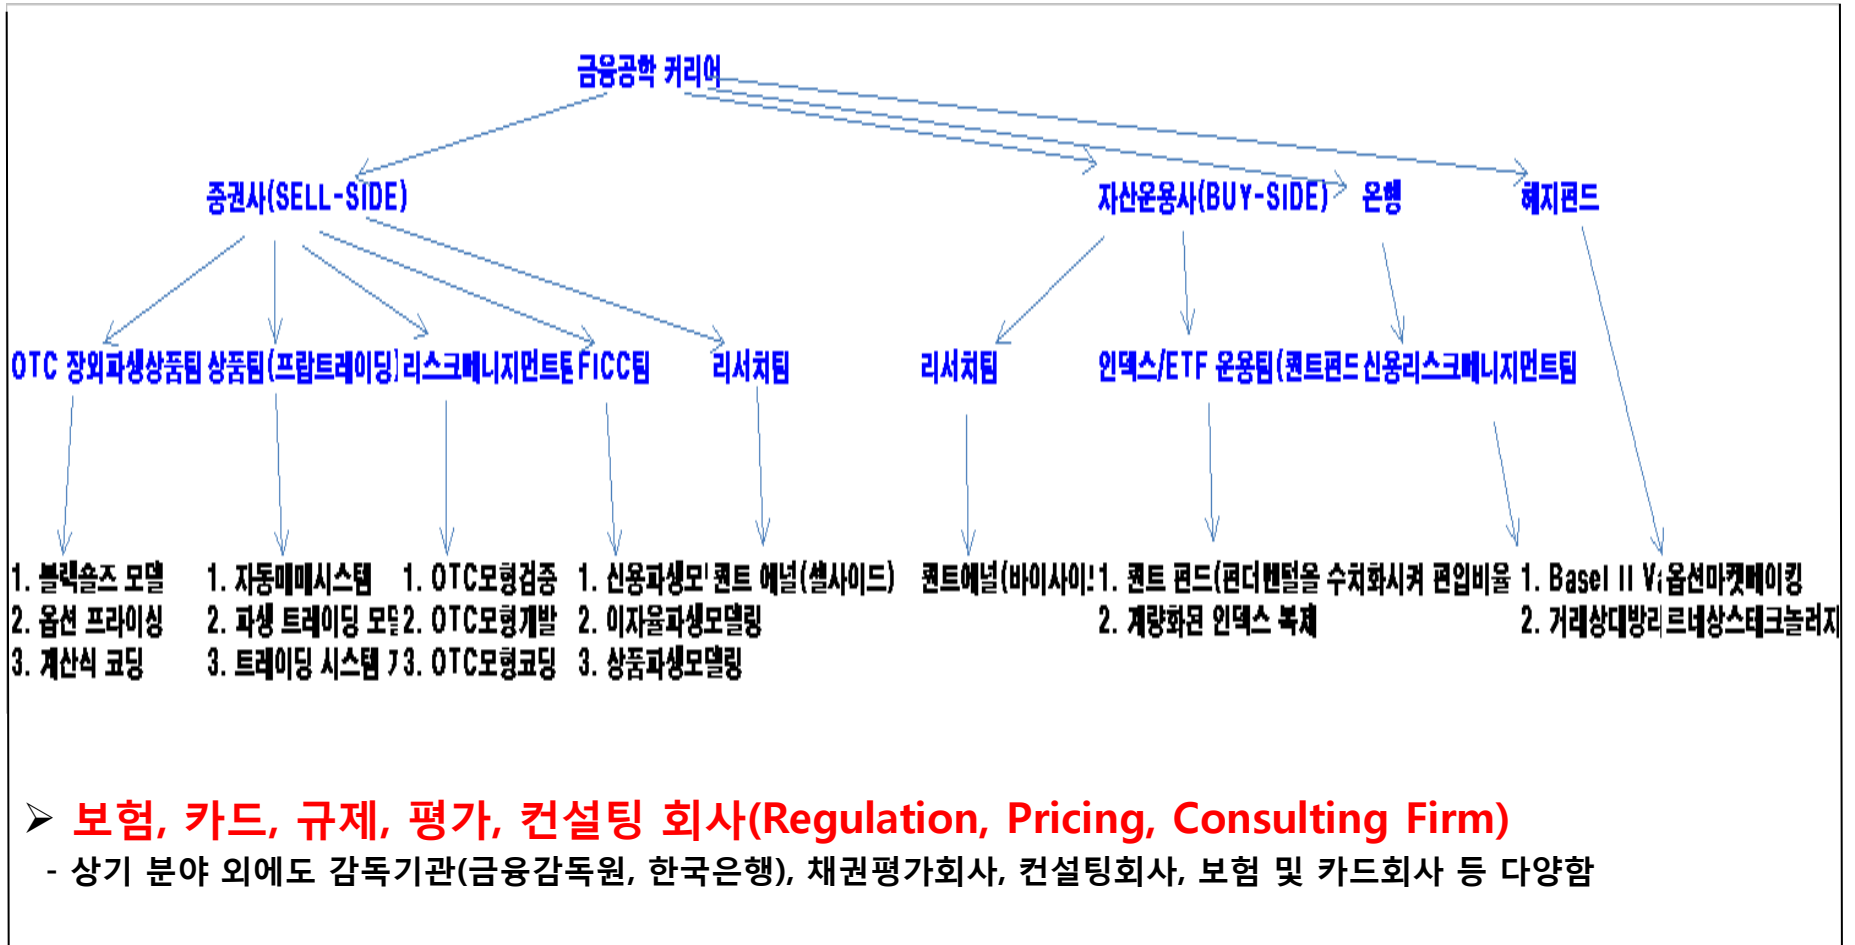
금융공학 커리어

증권사(SELL-SIDE)

자산운용사(BUY-SIDE)

은행

헤지펀드

OTC 장외파생상품팀

상품팀(프랍트레이딩)

리스크매니지먼트팀

FICC팀

리서치팀

리서치팀

인덱스/ETF 운용팀(퀀트펀드

신용리스크매니지먼트팀

1. 블랙숄즈 모델
2. 옵션 프라이싱
3. 계산식 코딩

1. 자동매매시스템
2. 파생 트레이딩 모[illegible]
3. 트레이딩 시스템 7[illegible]

1. OTC모형검증
2. OTC모형개발
3. OTC모형코딩

1. 신용파생모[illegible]
2. 이자율파생모델링
3. 상품파생모델링

퀀트 애널(셀사이드)

퀀트애널(바이사이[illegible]

1. 퀀트 펀드(펀더멘털을 수치화시켜 편입비율
2. 계량화된 인덱스 복제

1. Basel II V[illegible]
2. 거래상대방리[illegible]

옵션마켓메이킹
르네상스테크놀러지

➢ 보험, 카드, 규제, 평가, 컨설팅 회사(Regulation, Pricing, Consulting Firm)

- 상기 분야 외에도 감독기관(금융감독원, 한국은행), 채권평가회사, 컨설팅회사, 보험 및 카드회사 등 다양함